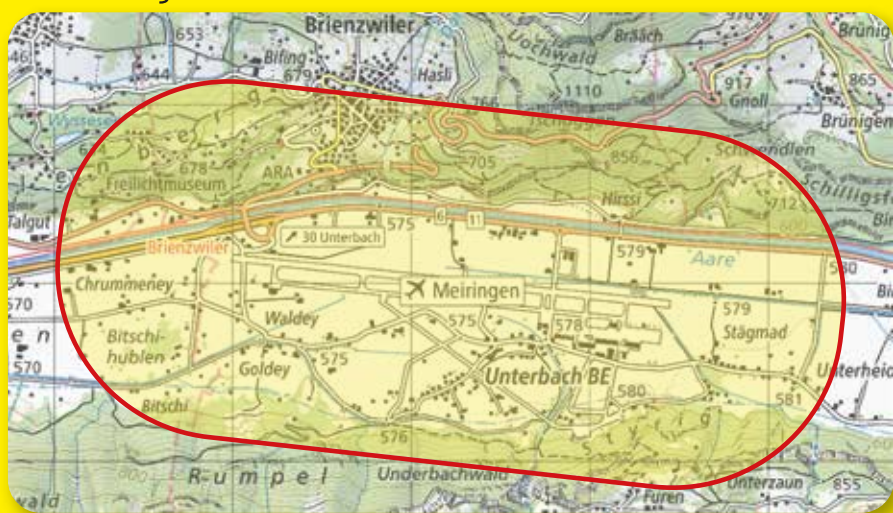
Brienzwiler
653
646
644
Bifing
679
Hasli
Uochwald
Bräach
Brünig
1110
917
865
Gnoll
Brünigen
766
Wasser
678
705
856
Freilichtmuseum
ARA
Hirssi
Schillingsf
712
575
6
11
30 Unterbach
Brienzwiler
579
Aare
580
Chrummeney
Meiringen
570
Waldey
575
578
579
Stägmad
Bitschihublen
575
Goldey
Unterbach BE
570
580
Unterhei
581
Bitschi
576
Rumpel
Underbachwald
Furen
Unterzaun
855
wald